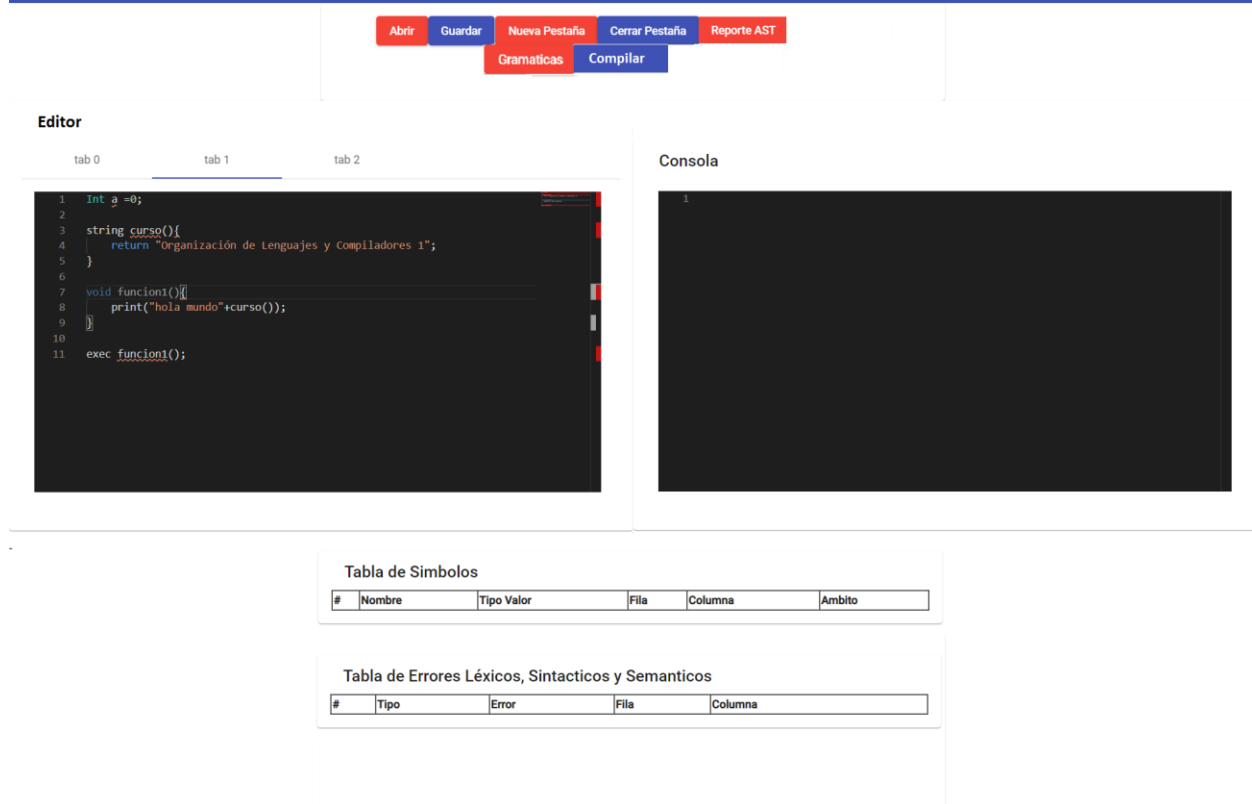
Abrir Guardar Nueva Pestaña Cerrar Pestaña Reporte AST
Gramaticas Compilar

Editor

tab 0 tab 1 tab 2

1 Int a =0;
2
3 string curso(){
4 return "Organización de Lenguajes y Compiladores 1";
5 }
6
7 void funcion1(){
8 print("hola mundo"+curso());
9 }
10
11 exec funcion1();

Consola

1

Tabla de Simbolos

| # | Nombre | Tipo Valor | Fila | Columna | Ambito |
|---|---|---|---|---|---|

Tabla de Errores Léxicos, Sintacticos y Semanticos

| # | Tipo | Error | Fila | Columna |
|---|---|---|---|---|